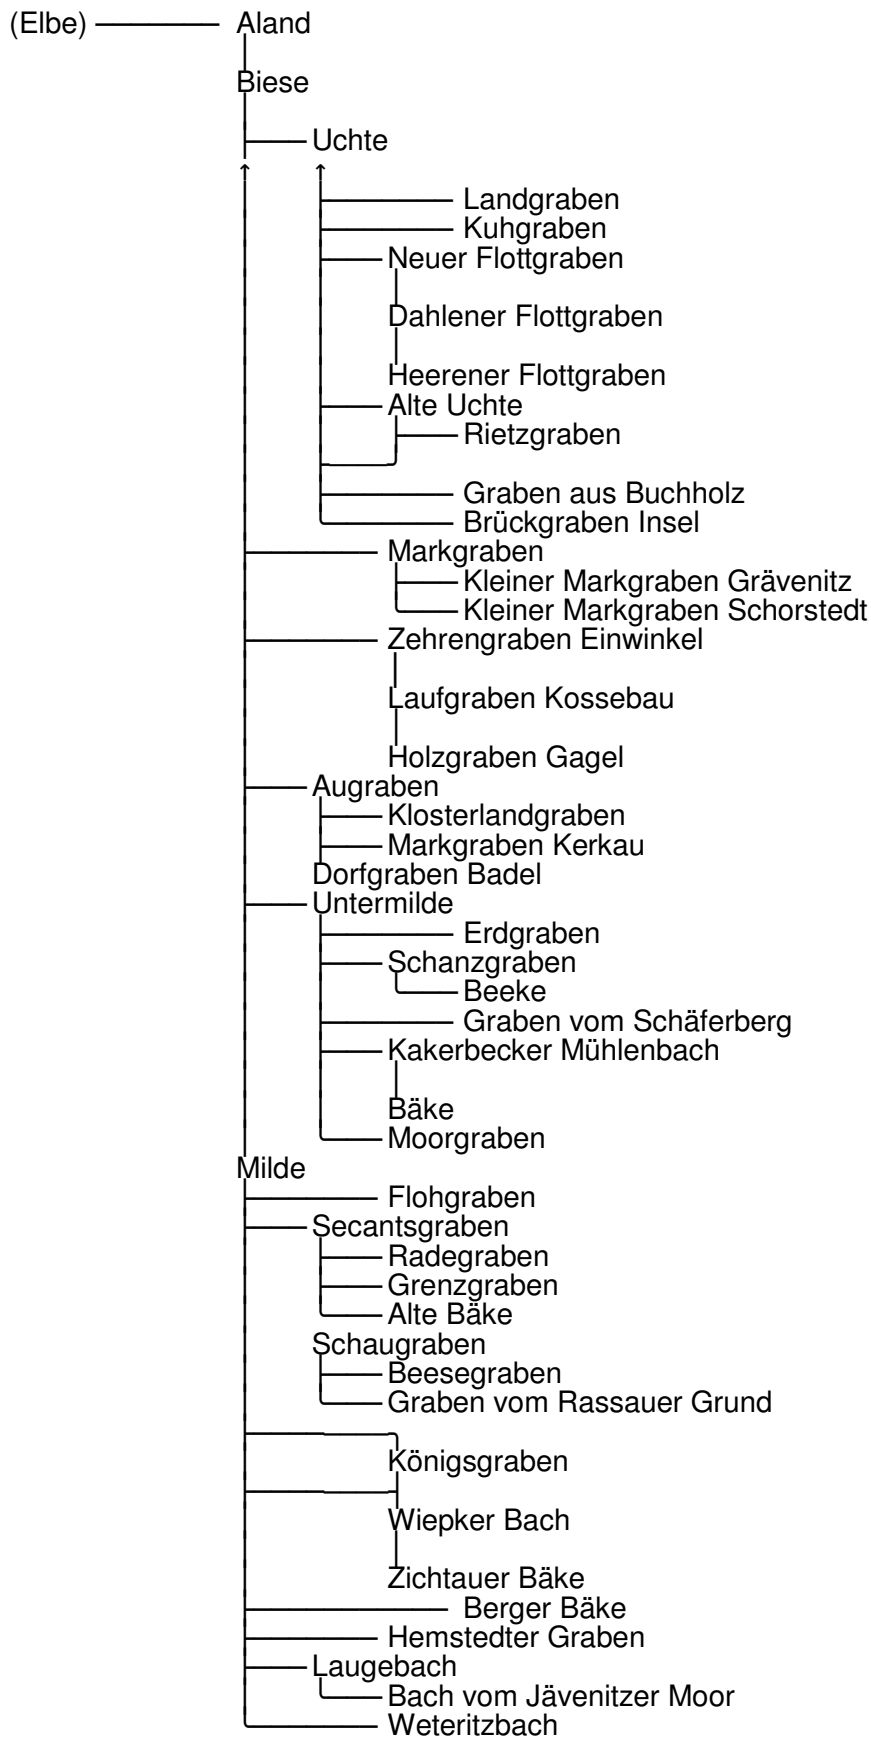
(Elbe) Aland
Biese
Uchte
Landgraben
Kuhgraben
Neuer Flottgraben
Dahlener Flottgraben
Heerener Flottgraben
Alte Uchte
Rietzgraben
Graben aus Buchholz
Brückgraben Insel
Markgraben
Kleiner Markgraben Grävenitz
Kleiner Markgraben Schorstedt
Zehrengraben Einwinkel
Laufgraben Kossebau
Holzgraben Gagel
Augraben
Klosterlandgraben
Markgraben Kerkau
Dorfgraben Badel
Untermilde
Erdgraben
Schanzgraben
Beeke
Graben vom Schäferberg
Kakerbecker Mühlenbach
Bäke
Moorgraben
Milde
Flohgraben
Secantsgraben
Radegraben
Grenzgraben
Alte Bäke
Schaugraben
Beesegraben
Graben vom Rassauer Grund
Königsgraben
Wiepker Bach
Zichtauer Bäke
Berger Bäke
Hemstedter Graben
Laugebach
Bach vom Jävenitzer Moor
Weteritzbach